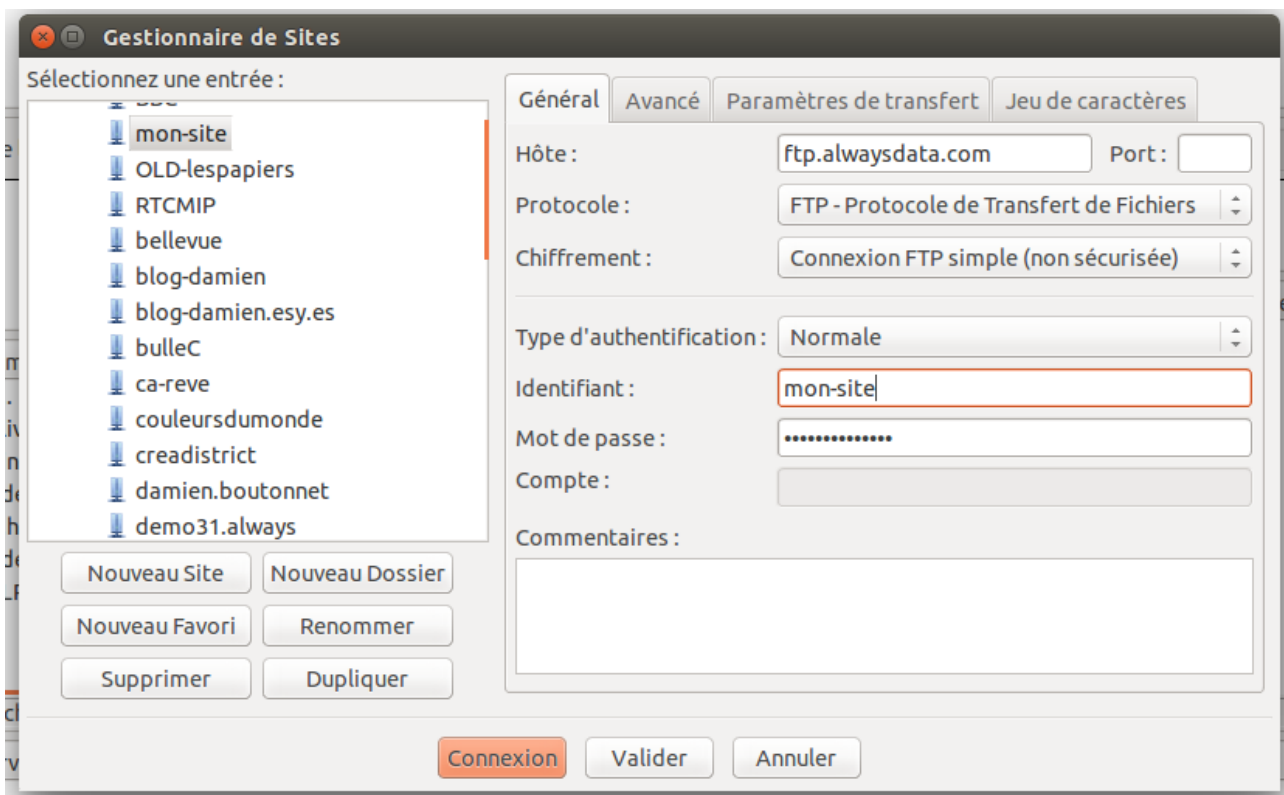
Gestionnaire de Sites

Sélectionnez une entrée :

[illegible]
mon-site
OLD-lespapiers
RTCMIP
bellevue
blog-damien
blog-damien.esy.es
bulleC
ca-reve
couleursdumonde
creadistrict
damien.boutonnet
demo31.always

Nouveau Site | Nouveau Dossier
Nouveau Favori | Renommer
Supprimer | Dupliquer

Général | Avancé | Paramètres de transfert | Jeu de caractères

Hôte : ftp.alwaysdata.com
Port :
Protocole : FTP - Protocole de Transfert de Fichiers
Chiffrement : Connexion FTP simple (non sécurisée)
Type d'authentification : Normale
Identifiant : mon-site
Mot de passe : •••••••••••••••
Compte :
Commentaires :

Connexion | Valider | Annuler